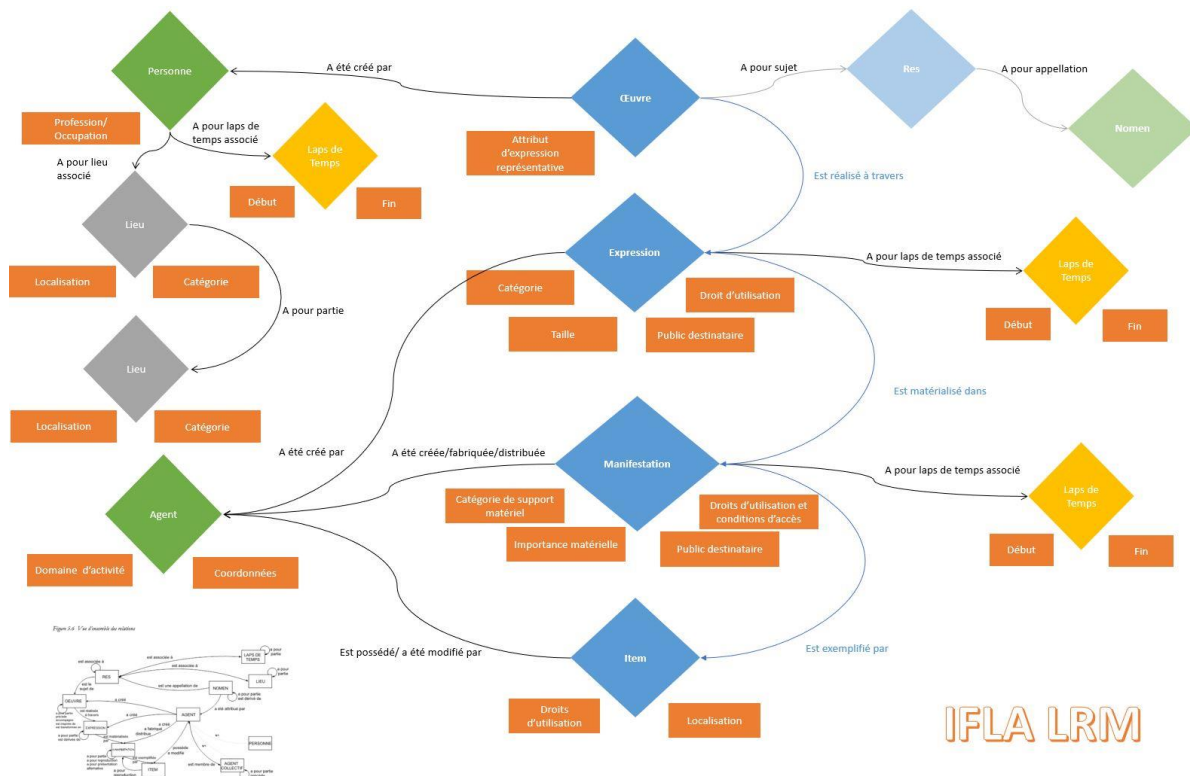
Personne

A été créé par

Œuvre

A pour sujet

Res

A pour appellation

Nomen

Profession/ Occupation

A pour laps de temps associé

Laps de Temps

Début

Fin

A pour lieu associé

Attribut d'expression représentative

Est réalisé à travers

Lieu

Localisation

Catégorie

A pour partie

Expression

A pour laps de temps associé

Laps de Temps

Début

Fin

Catégorie

Droit d'utilisation

Taille

Public destinataire

Lieu

Localisation

Catégorie

Est matérialisé dans

A été créé par

A été créée/fabriquée/distribuée

Manifestation

A pour laps de temps associé

Laps de Temps

Début

Fin

Agent

Catégorie de support matériel

Droits d'utilisation et conditions d'accès

Importance matérielle

Public destinataire

Domaine d'activité

Coordonnées

Figure 5.6 Vue d'ensemble des relations

Est possédé/ a été modifié par

Item

Est exemplifié par

Droits d'utilisation

Localisation

IFLA LRM